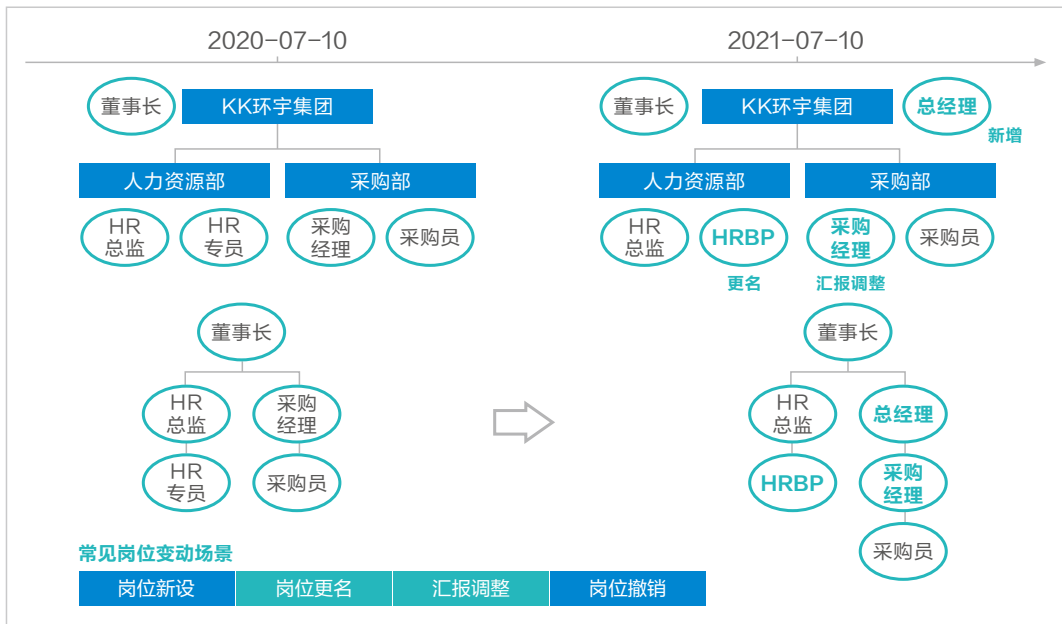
2020-07-10

董事长 KK环宇集团

人力资源部 采购部

HR 总监 HR 专员 采购经理 采购员

董事长

HR 总监 采购经理

HR 专员 采购员

2021-07-10

董事长 KK环宇集团 总经理
新增

人力资源部 采购部

HR 总监 HRBP 采购经理 采购员
更名 汇报调整

董事长

HR 总监 总经理

HRBP 采购经理

采购员

常见岗位变动场景

| 岗位新设 | 岗位更名 | 汇报调整 | 岗位撤销 |